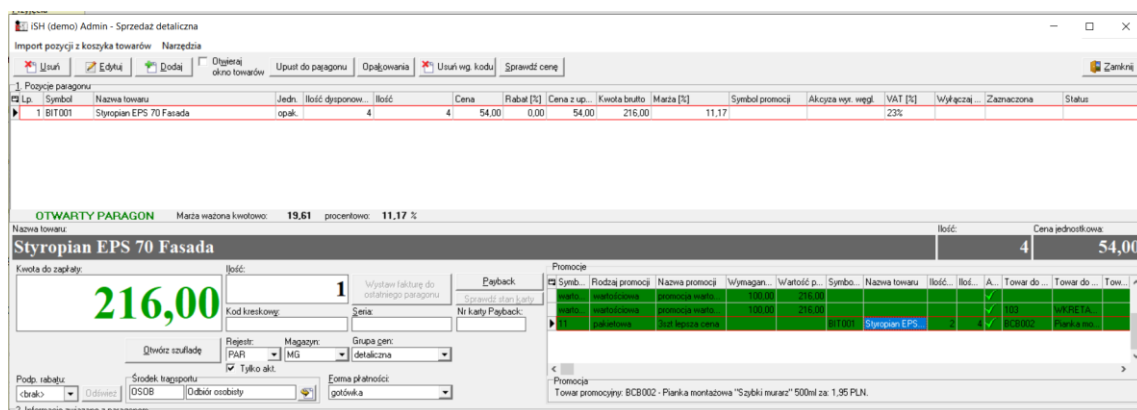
iSH (demo) Admin - Sprzedaż detaliczna

Import pozycji z koszyka towarów Narzędzia

Usuń | Edytuj | Dodaj | Otwieraj okno towarów | Upust do paragonu | Opakowania | Usuń wg. kodu | Sprawdź cenę | Zamknij

1. Pozycje paragonu

| Lp. | Symbol | Nazwa towaru | Jedn. | Ilość dysponow... | Ilość | Cena | Rabat [%] | Cena z up... | Kwota brutto | Marża [%] | Symbol promocji | Akcyza wyr. węgl. | VAT [%] | Wyłączaj ... | Zaznaczona | Status |
|---|---|---|---|---|---|---|---|---|---|---|---|---|---|---|---|---|
| 1 | BIT001 | Styropian EPS 70 Fasada | opak. | 4 | 4 | 54,00 | 0,00 | 54,00 | 216,00 | 11,17 | | | 23% | | | |

OTWARTY PARAGON Marża ważona kwotowo: 19,61 procentowo: 11,17 %

Nazwa towaru: Ilość: Cena jednostkowa:

Styropian EPS 70 Fasada 4 54,00

Kwota do zapłaty: 216,00

Ilość: 1

Wystaw fakturę do ostatniego paragonu | Payback | Sprawdź stan karty

Kod kreskowy: Seria: Nr karty Payback:

Otwórz szufladę

Rejestr: PAR Magazyn: MG Grupa cen: detaliczna

Tylko akt.

Podp. rabatu: <brak> Odśwież

Środek transportu OSOB Odbiór osobisty

Forma płatności: gotówka

Promocje

| Symb... | Rodzaj promocji | Nazwa promocji | Wymagan... | Wartość p... | Symbo... | Nazwa towaru | Ilość... | Ilość... | A... | Towar do ... | Towar do ... | Tow... |
|---|---|---|---|---|---|---|---|---|---|---|---|---|
| warto... | wartościowa | promocja warto... | 100,00 | 216,00 | | | | | ✓ | | | |
| warto... | wartościowa | promocja warto... | 100,00 | 216,00 | | | | | ✓ | 103 | WKRETA... | |
| 11 | pakietowa | 3szt lepsza cena | | | BIT001 | Styropian EPS... | 2 | 4 | ✓ | BCB002 | Pianka mo... | |

Promocja

Towar promocyjny: BCB002 - Pianka montażowa "Szybki murarz" 500ml za: 1,95 PLN.

2. Informacje związane z paragonem